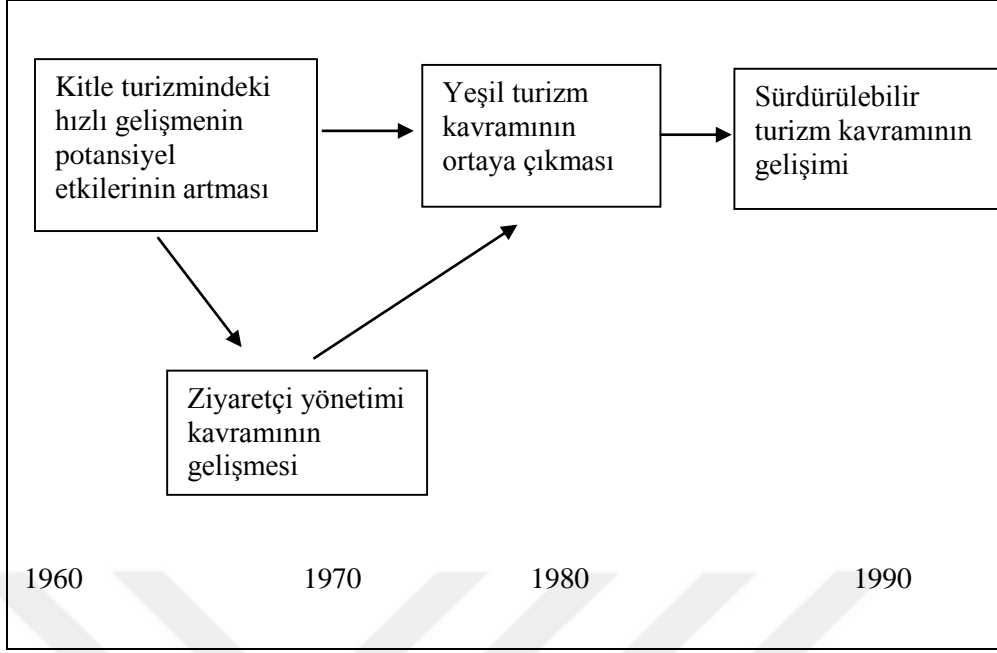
Kitle turizmindeki hızlı gelişmenin potansiyel etkilerinin artması

Yeşil turizm kavramının ortaya çıkması

Sürdürülebilir turizm kavramının gelişimi

Ziyaretçi yönetimi kavramının gelişmesi

1960

1970

1980

1990